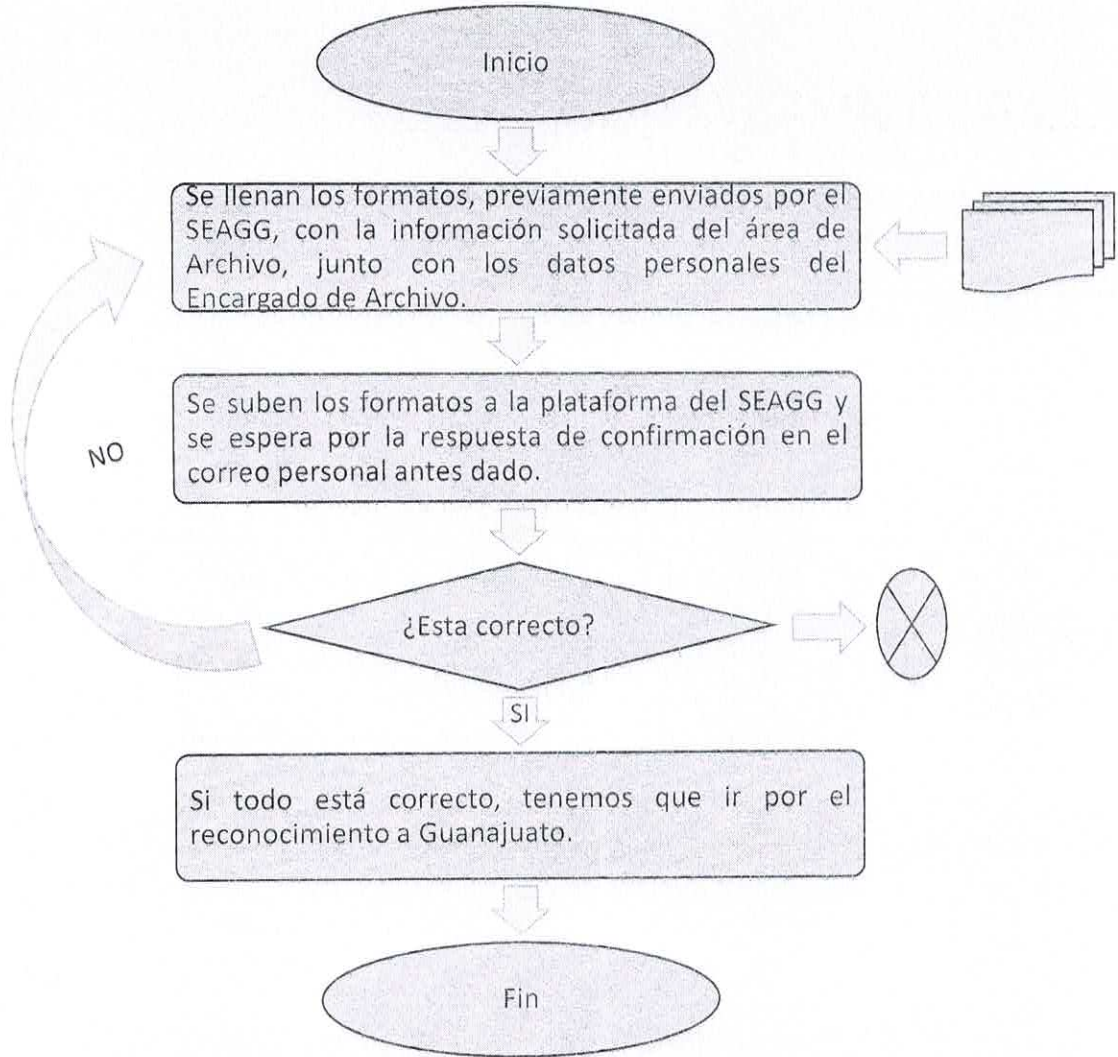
Inicio

Se llenan los formatos, previamente enviados por el SEAGG, con la información solicitada del área de Archivo, junto con los datos personales del Encargado de Archivo.

Se suben los formatos a la plataforma del SEAGG y se espera por la respuesta de confirmación en el correo personal antes dado.

NO

¿Esta correcto?

SI

Si todo está correcto, tenemos que ir por el reconocimiento a Guanajuato.

Fin